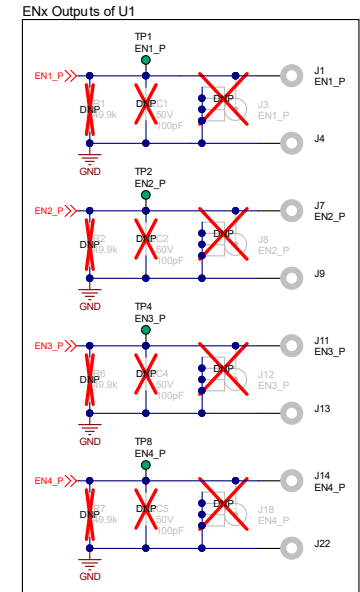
ENx Outputs of U1

TP1
EN1_P
EN1_P
DNP
R1
49.9k
DNP
C1
50V
100pF
DNP
J3
EN1_P
J1
EN1_P
J4
GND

TP2
EN2_P
EN2_P
DNP
R2
49.9k
DNP
C2
50V
100pF
DNP
J8
EN2_P
J7
EN2_P
J9
GND

TP4
EN3_P
EN3_P
DNP
R6
49.9k
DNP
C4
50V
100pF
DNP
J12
EN3_P
J11
EN3_P
J13
GND

TP8
EN4_P
EN4_P
DNP
R7
49.9k
DNP
C5
50V
100pF
DNP
J18
EN4_P
J14
EN4_P
J22
GND